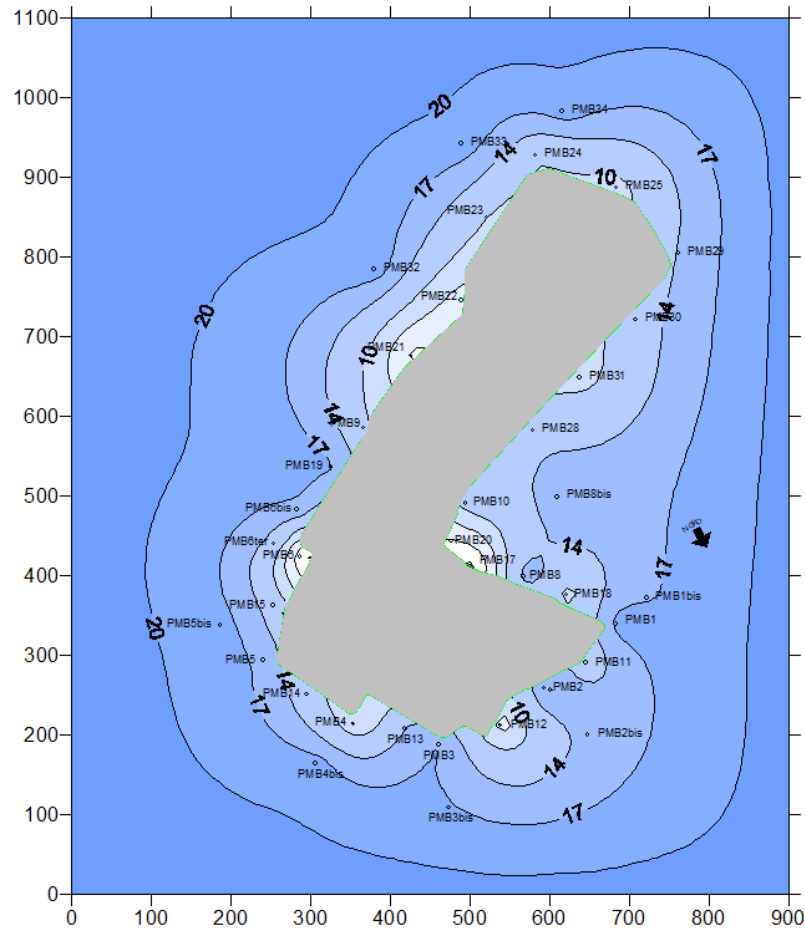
1100
1000
900
800
700
600
500
400
300
200
100
0

0 100 200 300 400 500 600 700 800 900

20
PMB34
PMB33
14
PMB24
17
10
PMB25
17
PMB23
PMB29
PMB32
PMB22
14
PMB30
20
10
PMB21
PMB31
14
PMB9
PMB28
17
PMB19
PMB10
PMB8bis
PMB6bis
PMB20
PMB6ter
14
PMB6
PMB17
PMB8
17
PMB18
PMB1bis
PMB15
PMB5bis
PMB1
20
PMB5
PMB11
14
PMB14
PMB2
17
10
PMB4
PMB12
PMB13
PMB2bis
PMB3
14
PMB4bis
PMB3bis
17
nord